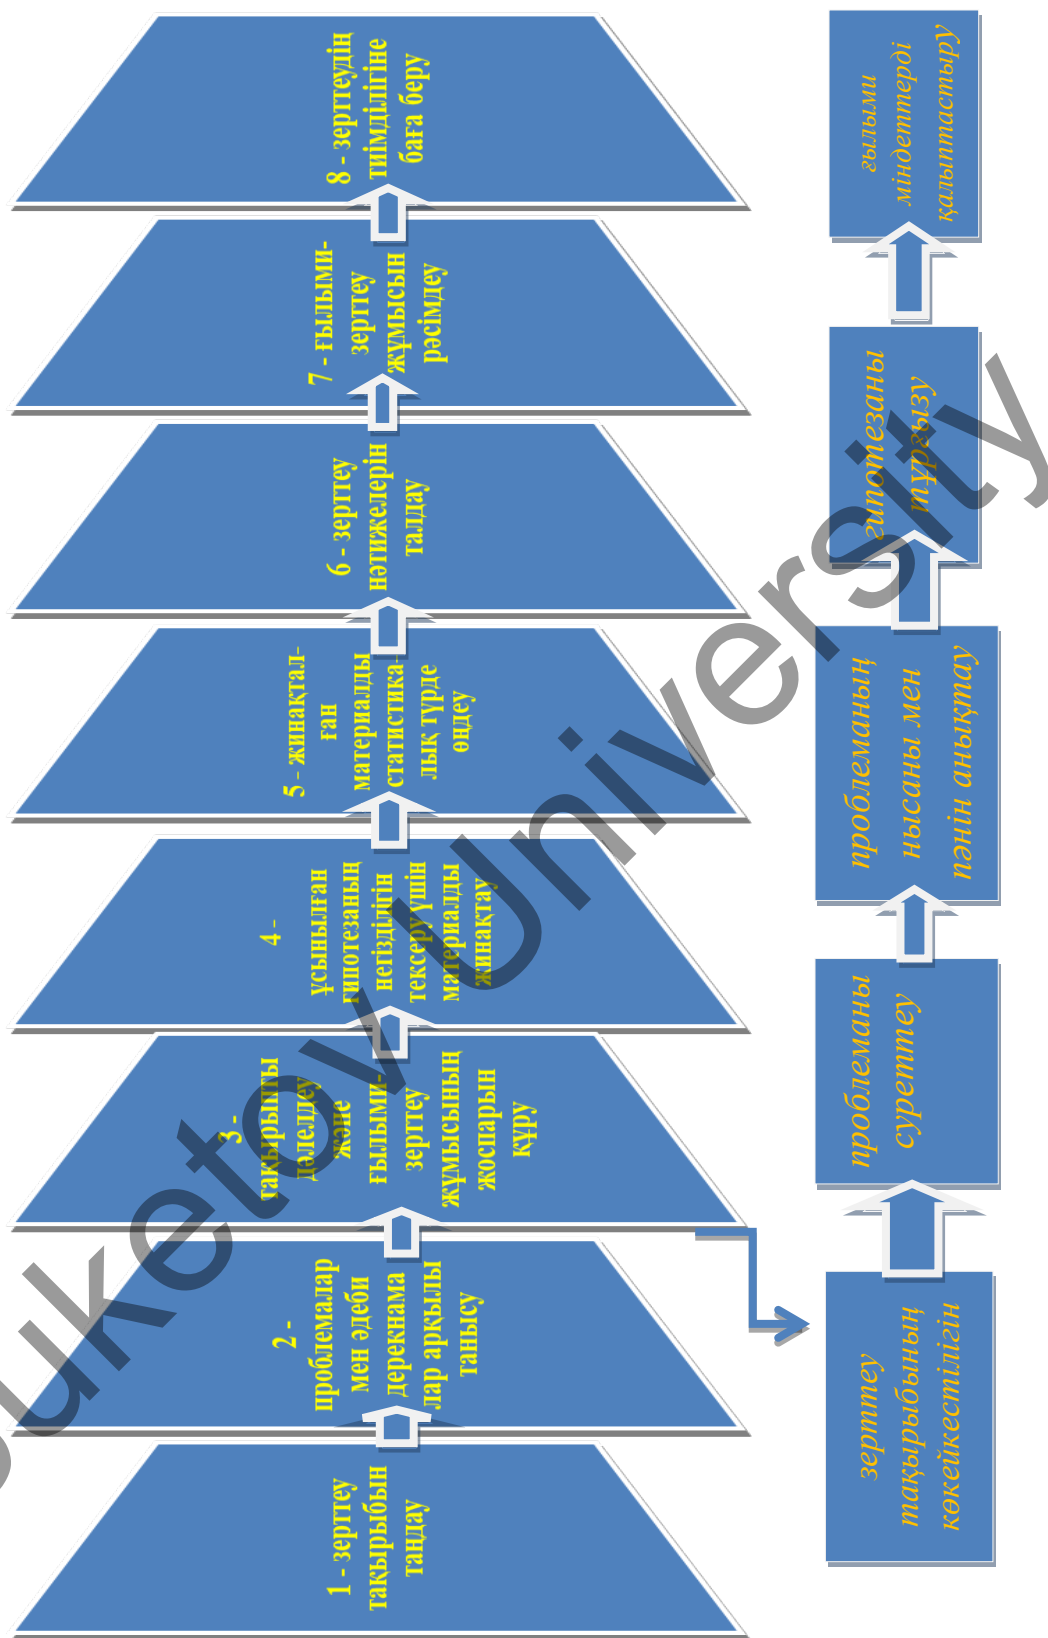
1 - зерттеу тақырыбын таңдау

2 - проблемалар мен әдеби деректама лар арқылы танысу

3 - тақырыпты дәлелдеу және ғылыми-зерттеу жұмысының жоспарын құру

4 - ұсынылған гипотезаның негізділігін тексеру үшін материалды жинақтау

5 - жинақтал-ған материалды статистика-лық түрде өңдеу

6 - зерттеу нәтижелерін талдау

7 - ғылыми-зерттеу жұмысын рәсімдеу

8 - зерттеудің тиімділігіне баға беру

зерттеу тақырыбының көкейкестілігін

проблеманы суреттеу

проблеманың нысаны мен пәнін анықтау

гипотезаны тұрғызу

ғылыми міндеттерді қалыптастыру

Buketov University